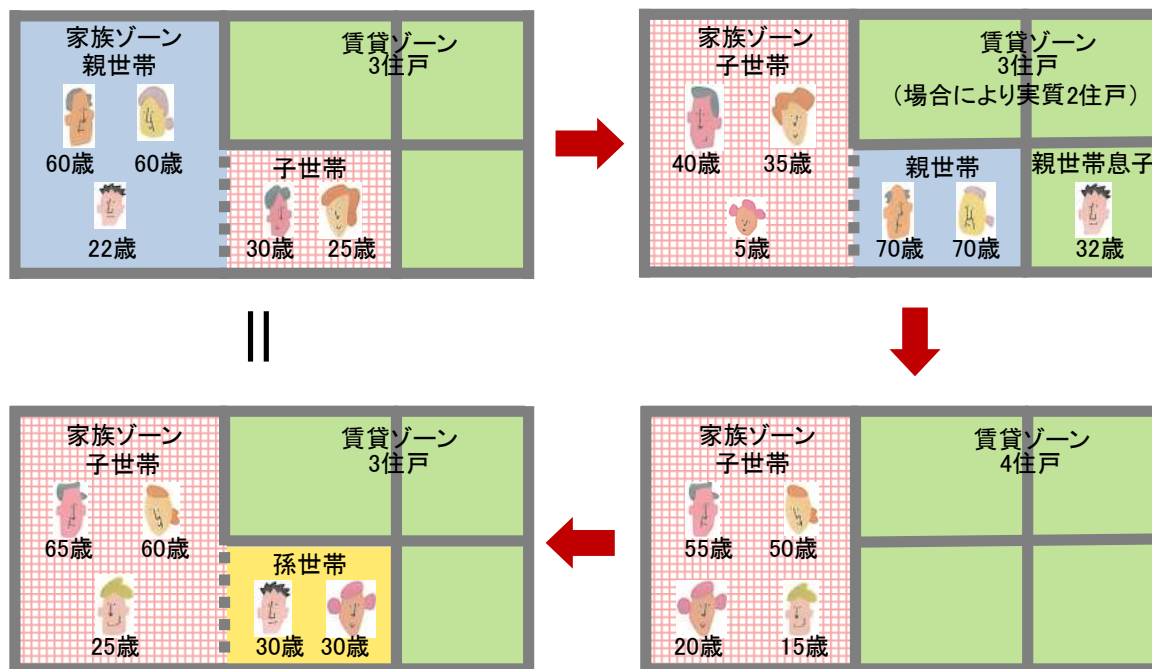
家族ゾーン
親世帯

60歳 60歳

22歳

賃貸ゾーン
3住戸

子世帯

30歳 25歳

家族ゾーン
子世帯

40歳 35歳

5歳

賃貸ゾーン
3住戸
（場合により実質2住戸）

親世帯

70歳 70歳

親世帯息子

32歳

||

家族ゾーン
子世帯

65歳 60歳

25歳

賃貸ゾーン
3住戸

孫世帯

30歳 30歳

家族ゾーン
子世帯

55歳 50歳

20歳 15歳

賃貸ゾーン
4住戸